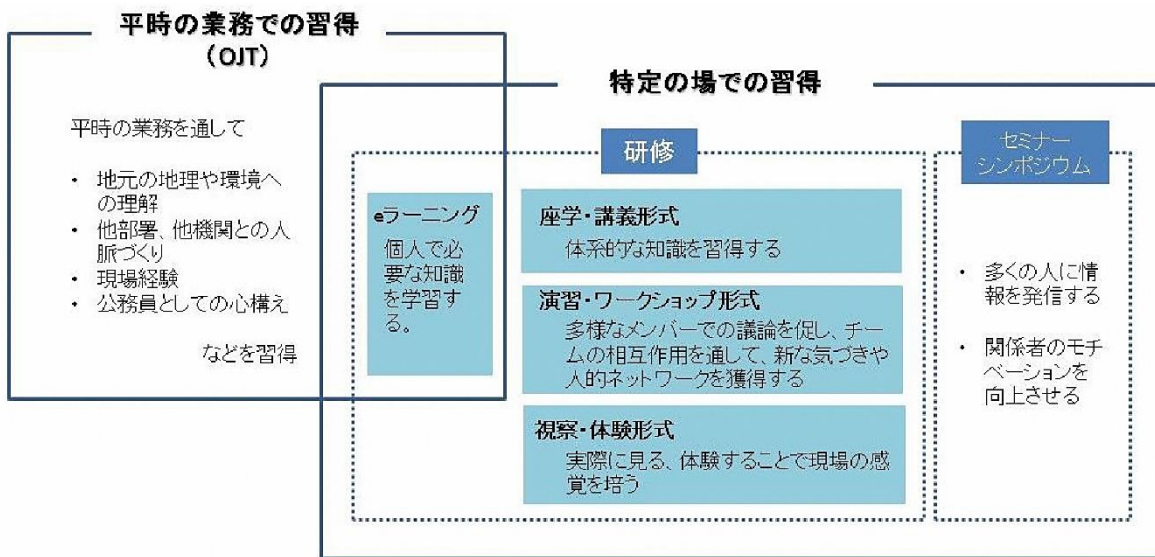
平時の業務での習得
（OJT）

平時の業務を通して

・ 地元の地理や環境への理解
・ 他部署、他機関との人脈づくり
・ 現場経験
・ 公務員としての心構え

などを習得

特定の場での習得

研修

eラーニング
個人で必要な知識を学習する。

座学・講義形式
体系的な知識を習得する

演習・ワークショップ形式
多様なメンバーでの議論を促し、チームの相互作用を通して、新な気づきや人的ネットワークを獲得する

視察・体験形式
実際に見る、体験することで現場の感覚を培う

セミナー
シンポジウム

・ 多くの人に情報を発信する

・ 関係者のモチベーションを向上させる